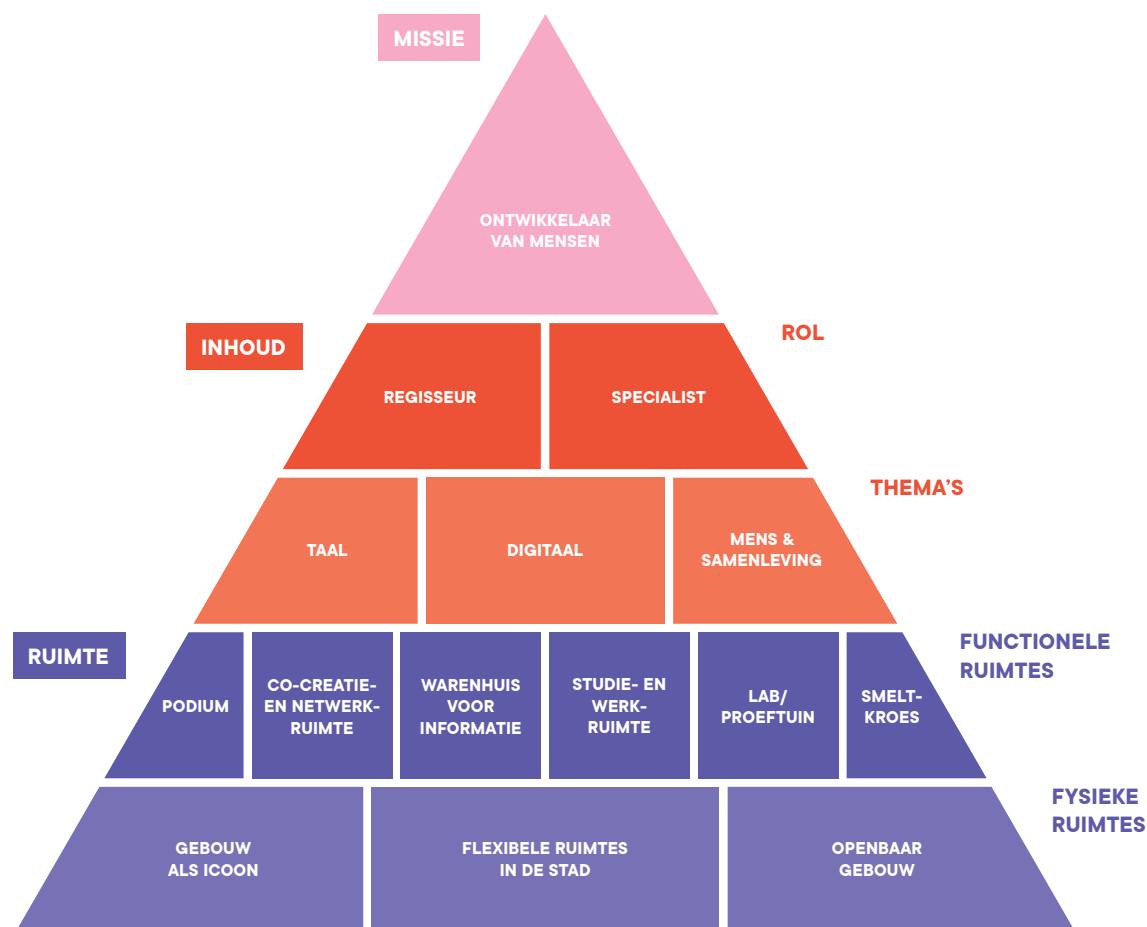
MISSIE

ONTWIKKELAAR VAN MENSEN

INHOUD

ROL

REGISSEUR

SPECIALIST

THEMA'S

TAAL

DIGITAAL

MENS & SAMENLEVING

RUIMTE

FUNCTIONELE RUIMTES

PODIUM

CO-CREATIE- EN NETWERKRUIMTE

WARENHUIS VOOR INFORMATIE

STUDIE- EN WERKRUIMTE

LAB/ PROEFTUIN

SMELTKROES

FYSIEKE RUIMTES

GEBOUW ALS ICOON

FLEXIBELE RUIMTES IN DE STAD

OPENBAAR GEBOUW